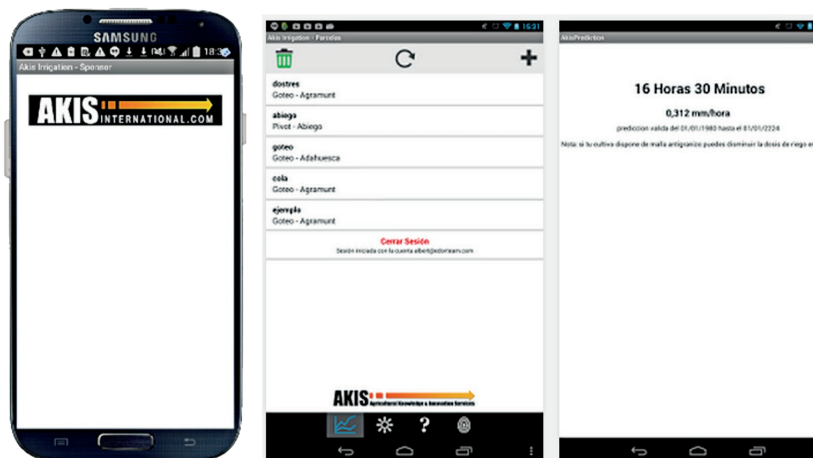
SAMSUNG

18:3

Akis Irrigation - Sponsor

AKIS INTERNATIONAL.COM

15:31

Akis Irrigation - Parcelas

dostres
Goteo - Agramunt

abiego
Pivot - Abiego

goteo
Goteo - Adahuesca

cola
Goteo - Agramunt

ejemplo
Goteo - Agramunt

Cerrar Sesión
Sesión iniciada con la cuenta albert@edonteam.com

AKIS
Agricultural Knowledge & Innovation Services

AkisPrediction

16 Horas 30 Minutos

0,312 mm/hora

prediccion valida del 01/01/1980 hasta el 01/01/2224

Nota: si tu cultivo dispone de malla antigranizo puedes disminuir la dosis de riego en